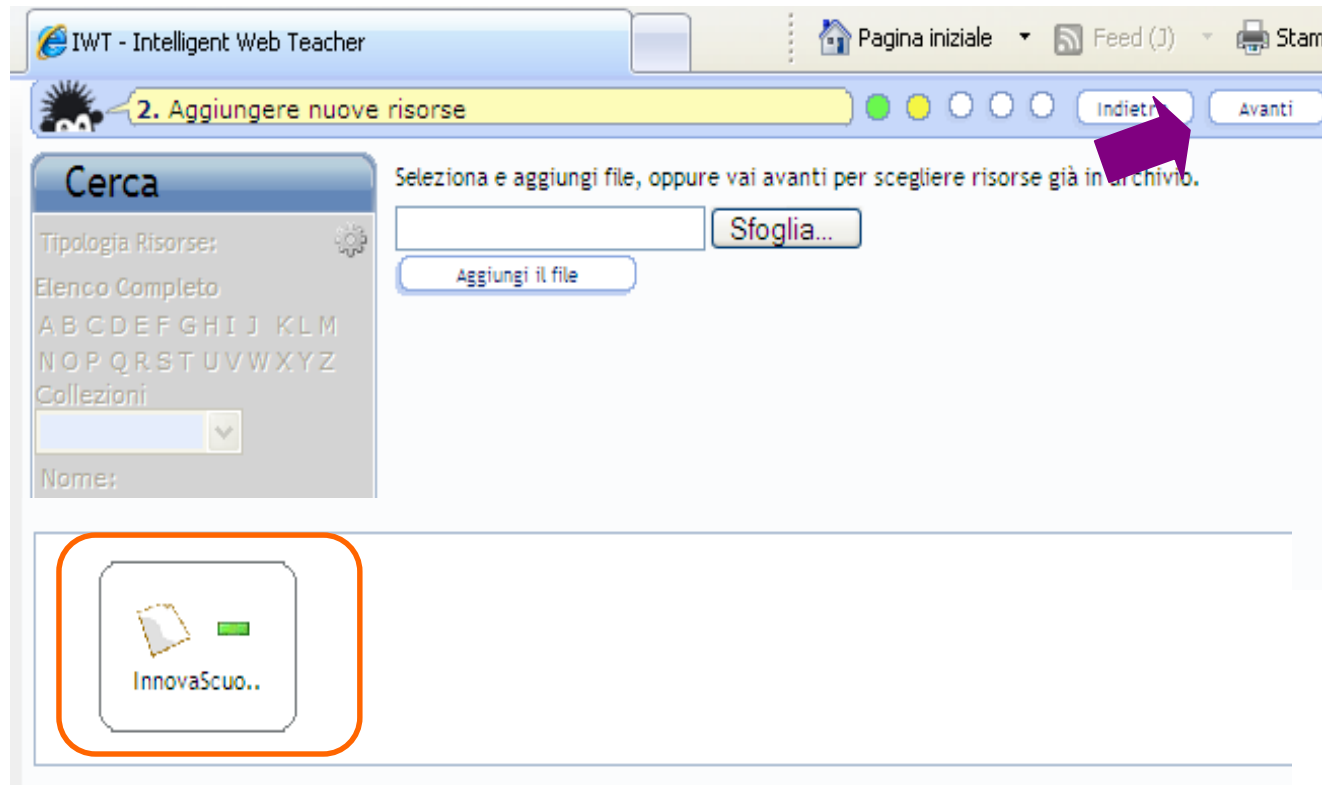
IWT - Intelligent Web Teacher

Pagina iniziale ▾ Feed (J) ▾ Stam

2. Aggiungere nuove risorse

Indietro

Avanti

Cerca

Tipologia Risorse:

Elenco Completo

A B C D E F G H I J K L M
N O P Q R S T U V W X Y Z

Collezioni

Nome:

Seleziona e aggiungi file, oppure vai avanti per scegliere risorse già in archivio.

Sfoglia...

Aggiungi il file

InnovaScuo..